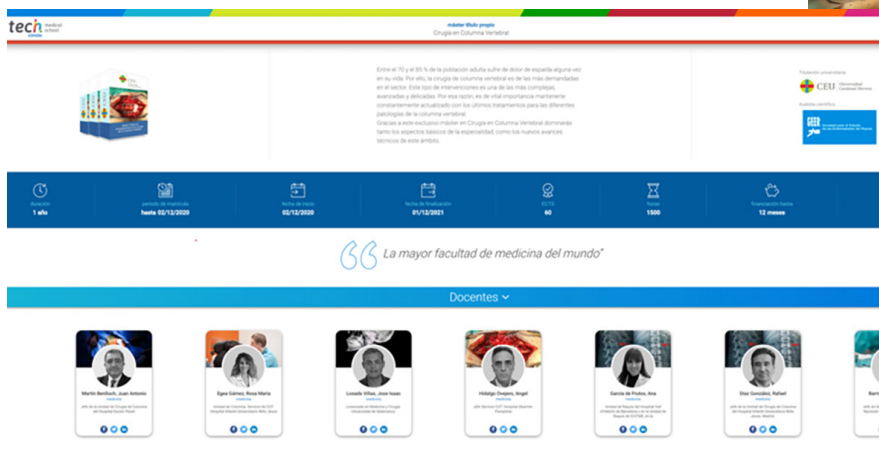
tech medical school

máster título propio
Cirugía en Columna Vertebral

Entre el 70 y el 85 % de la población adulta sufre de dolor de espalda alguna vez en su vida. Por ello, la cirugía de columna vertebral es de las más demandadas en el sector. Este tipo de intervenciones es una de las más complejas, avanzadas y delicadas. Por esa razón, es de vital importancia mantenerse constantemente actualizado con los últimos tratamientos para las diferentes patologías de la columna vertebral.
Gracias a este exclusivo máster en Cirugía en Columna Vertebral dominarás tanto los aspectos básicos de la especialidad, como los nuevos avances técnicos de este ámbito.

Titulación universitaria
CEU Universidad Cardenal Herrera
Avalado científico

duración
1 año

periodo de matrícula
hasta 02/12/2020

fecha de inicio
02/12/2020

fecha de finalización
01/12/2021

ECTS
60

horas
1500

financiación hasta
12 meses

La mayor facultad de medicina del mundo"

Docentes

Martín Benlloch, Juan Antonio
medicina
Jefe de la Unidad de Cirugía de Columna del Hospital Doctor Peset

Egea Gámez, Rosa María
medicina
Unidad de Columna. Servicio de COT Hospital Infantil Universitario Niño Jesús

Losada Viñas, Jose Isaac
medicina
Licenciado en Medicina y Cirugía Universidad de Salamanca

Hidalgo Ovejero, Angel
medicina
Jefe Servicio COT Hospital Quirón Pamplona

García de Frutos, Ana
medicina
Unidad de Raquis del Hospital Vall d'Hebron de Barcelona y de la Unidad de Raquis de ICATME, de la

Díaz González, Rafael
medicina
Jefe de la Unidad de Cirugía de Columna del Hospital Infantil Universitario Niño Jesús. Madrid

Barr
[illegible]